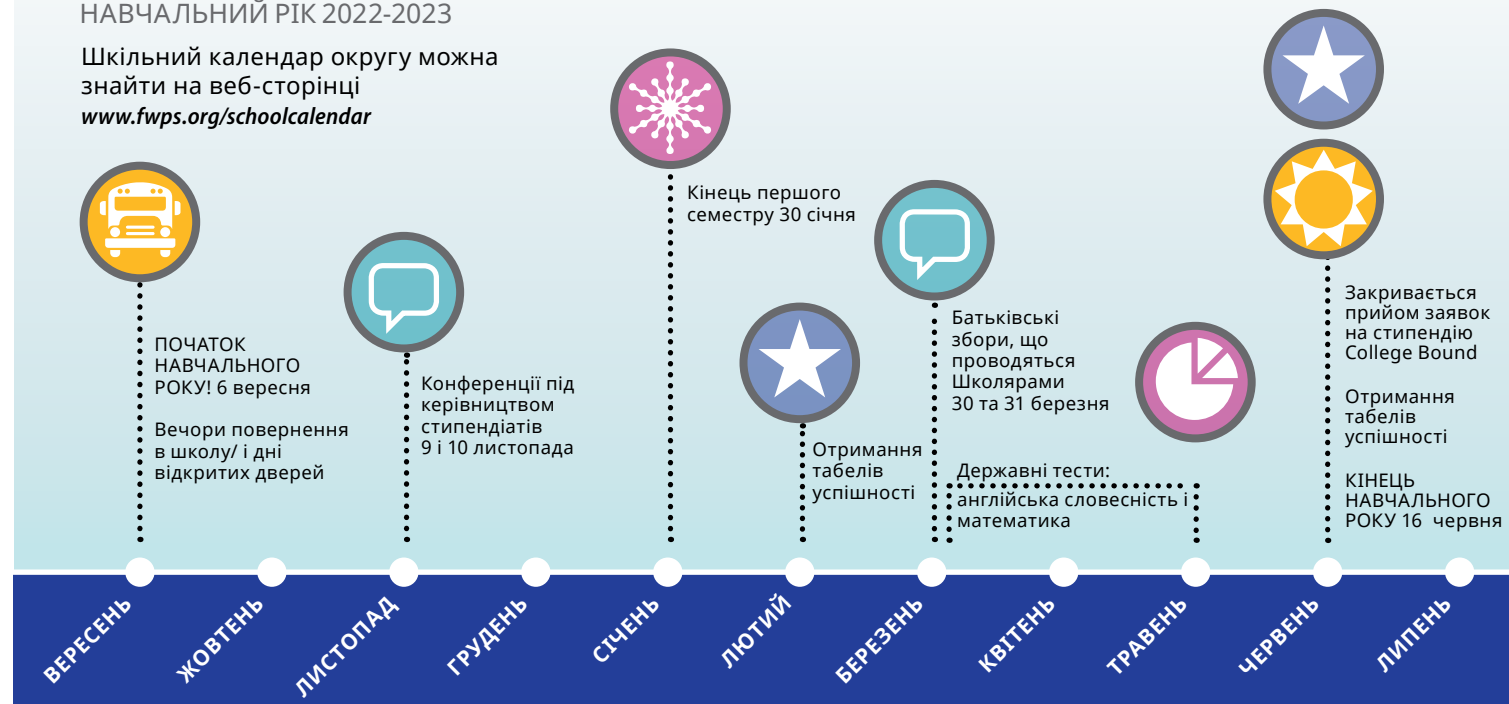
НАВЧАЛЬНИЙ РІК 2022-2023

Шкільний календар округу можна знайти на веб-сторінці
www.fwps.org/schoolcalendar

ПОЧАТОК НАВЧАЛЬНОГО РОКУ! 6 вересня

Вечори повернення в школу/ і дні відкритих дверей

Конференції під керівництвом стипендіатів 9 і 10 листопада

Кінець першого семестру 30 січня

Отримання табелів успішності

Батьківські збори, що проводяться Школярами 30 та 31 березня

Державні тести: англійська словесність і математика

Закривається прийом заявок на стипендію College Bound

Отримання табелів успішності

КІНЕЦЬ НАВЧАЛЬНОГО РОКУ 16 червня

ВЕРЕСЕНЬ
ЖОВТЕНЬ
ЛИСТОПАД
ГРУДЕНЬ
СІЧЕНЬ
ЛЮТИЙ
БЕРЕЗЕНЬ
КВІТЕНЬ
ТРАВЕНЬ
ЧЕРВЕНЬ
ЛИПЕНЬ